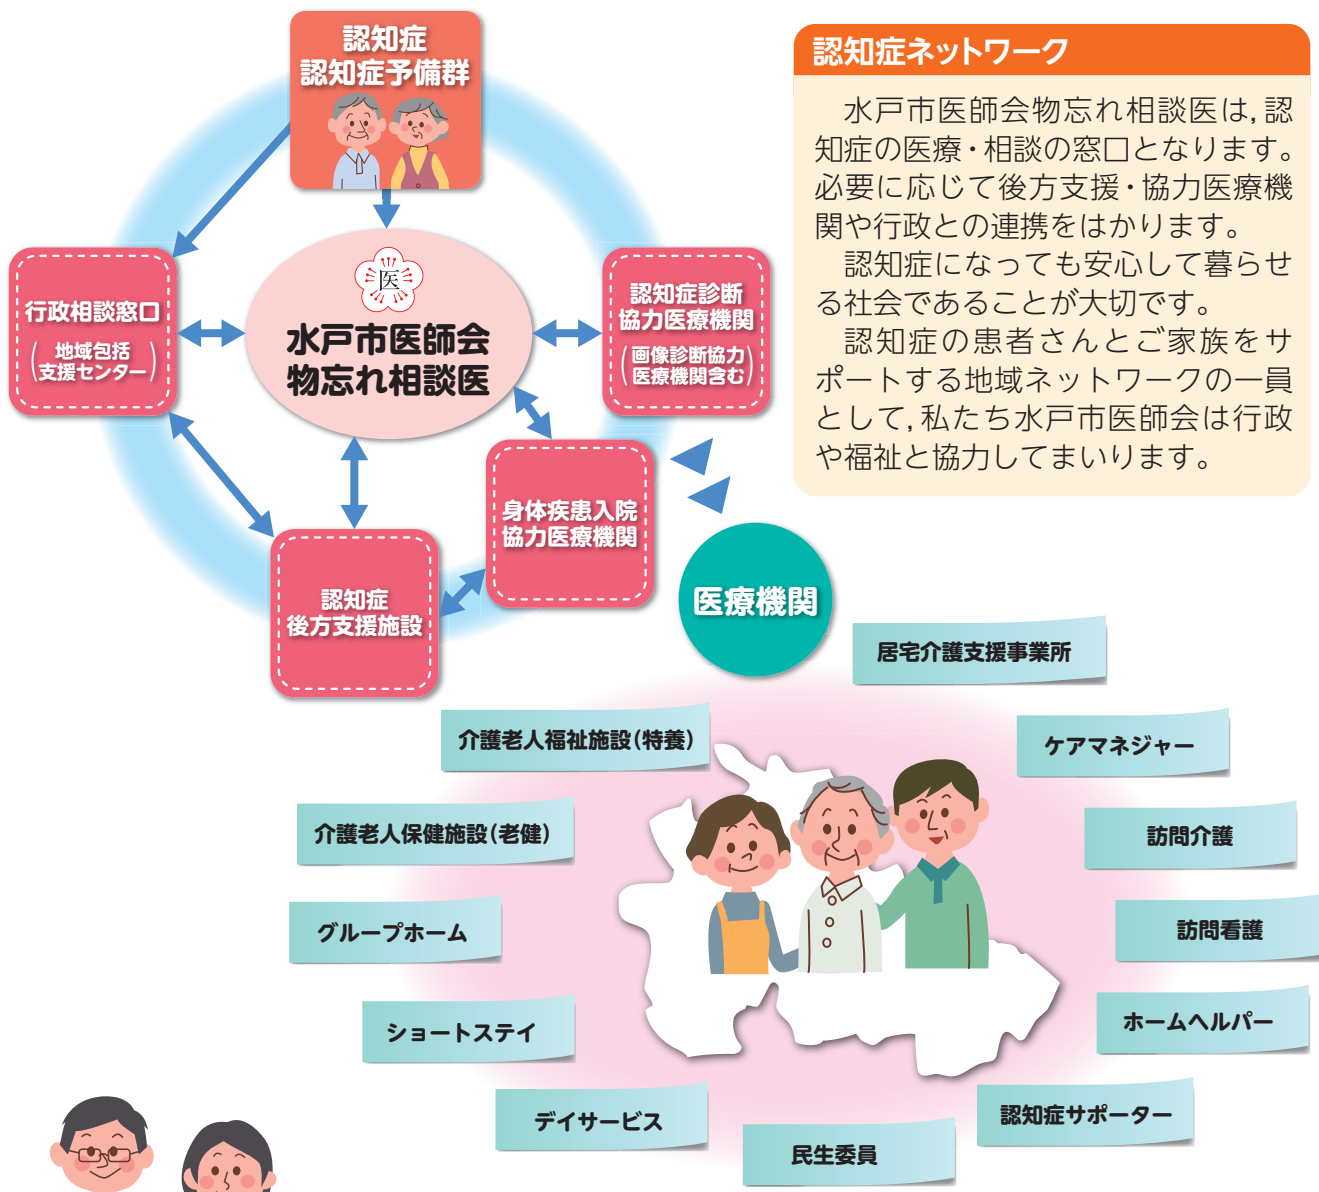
認知症
認知症予備群

医
水戸市医師会
物忘れ相談医

行政相談窓口
(地域包括支援センター)

認知症診断協力医療機関
(画像診断協力医療機関含む)

身体疾患入院協力医療機関

認知症後方支援施設

医療機関

認知症ネットワーク

水戸市医師会物忘れ相談医は,認知症の医療・相談の窓口となります。必要に応じて後方支援・協力医療機関や行政との連携をはかります。

認知症になっても安心して暮らせる社会であることが大切です。

認知症の患者さんとご家族をサポートする地域ネットワークの一員として,私たち水戸市医師会は行政や福祉と協力してまいります。

居宅介護支援事業所

介護老人福祉施設(特養)

ケアマネジャー

介護老人保健施設(老健)

訪問介護

グループホーム

訪問看護

ショートステイ

ホームヘルパー

デイサービス

認知症サポーター

民生委員